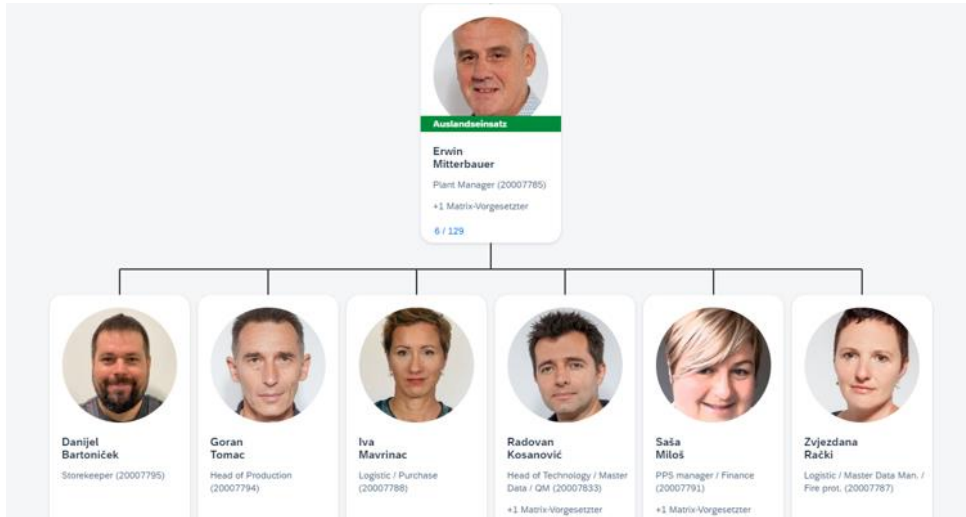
Auslandseinsatz

Erwin
Mitterbauer

Plant Manager (20007785)

+1 Matrix-Vorgesetzter

6 / 129

Danijel
Bartoniček

Storekeeper (20007795)

Goran
Tomac

Head of Production (20007794)

Iva
Mavrinac

Logistic / Purchase (20007788)

Radovan
Kosanović

Head of Technology / Master Data / QM (20007833)

+1 Matrix-Vorgesetzter

Saša
Miloš

PPS manager / Finance (20007791)

+1 Matrix-Vorgesetzter

Zvjezdana
Rački

Logistic / Master Data Man. / Fire prot. (20007787)